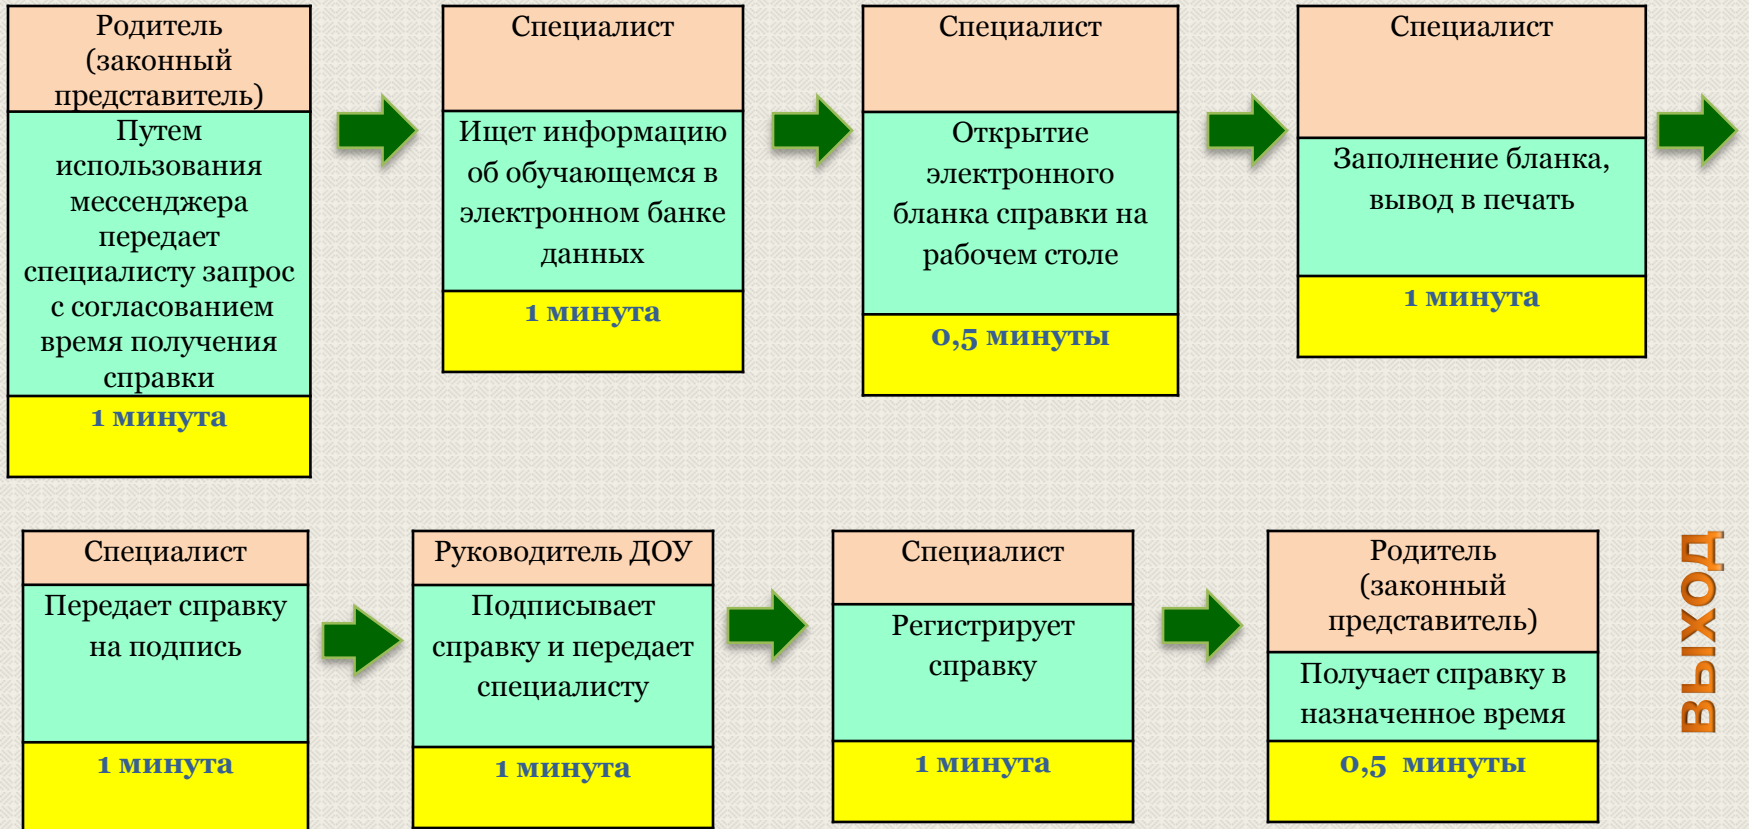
Родитель (законный представитель)

Путем использования мессенджера передает специалисту запрос с согласованием время получения справки

1 минута

Специалист

Ищет информацию об обучающемся в электронном банке данных

1 минута

Специалист

Открытие электронного бланка справки на рабочем столе

0,5 минуты

Специалист

Заполнение бланка, вывод в печать

1 минута

Специалист

Передает справку на подпись

1 минута

Руководитель ДОУ

Подписывает справку и передает специалисту

1 минута

Специалист

Регистрирует справку

1 минута

Родитель (законный представитель)

Получает справку в назначенное время

0,5 минуты

выход